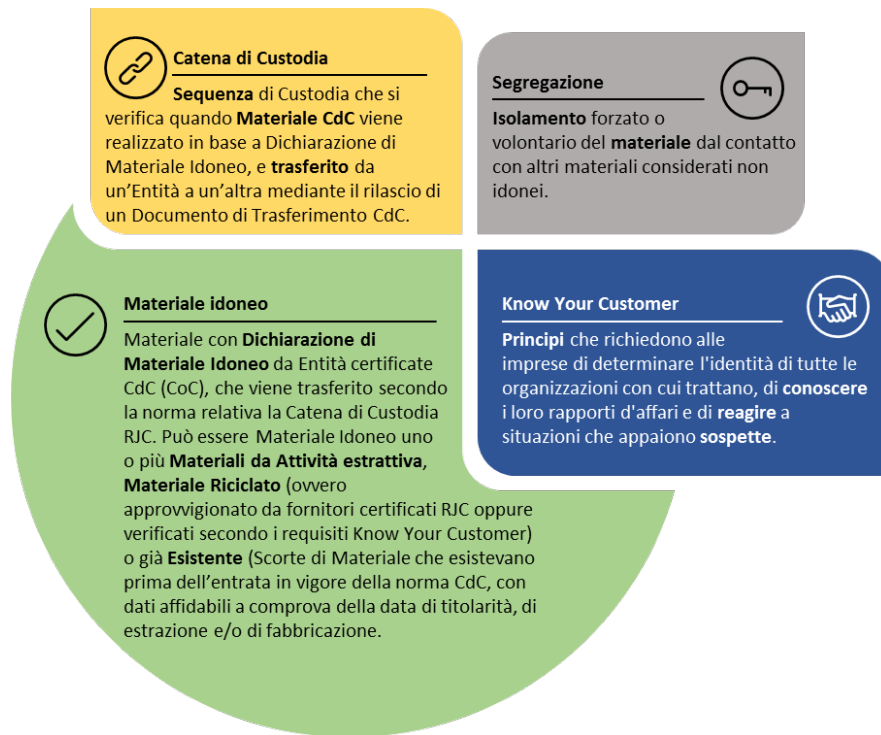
Catena di Custodia

Sequenza di Custodia che si verifica quando Materiale CdC viene realizzato in base a Dichiarazione di Materiale Idoneo, e trasferito da un’Entità a un’altra mediante il rilascio di un Documento di Trasferimento CdC.

Segregazione

Isolamento forzato o volontario del materiale dal contatto con altri materiali considerati non idonei.

Materiale idoneo

Materiale con Dichiarazione di Materiale Idoneo da Entità certificate CdC (CoC), che viene trasferito secondo la norma relativa la Catena di Custodia RJC. Può essere Materiale Idoneo uno o più Materiali da Attività estrattiva, Materiale Riciclato (ovvero approvvigionato da fornitori certificati RJC oppure verificati secondo i requisiti Know Your Customer) o già Esistente (Scorte di Materiale che esistevano prima dell’entrata in vigore della norma CdC, con dati affidabili a comprova della data di titolarità, di estrazione e/o di fabbricazione.

Know Your Customer

Principi che richiedono alle imprese di determinare l'identità di tutte le organizzazioni con cui trattano, di conoscere i loro rapporti d'affari e di reagire a situazioni che appaiono sospette.